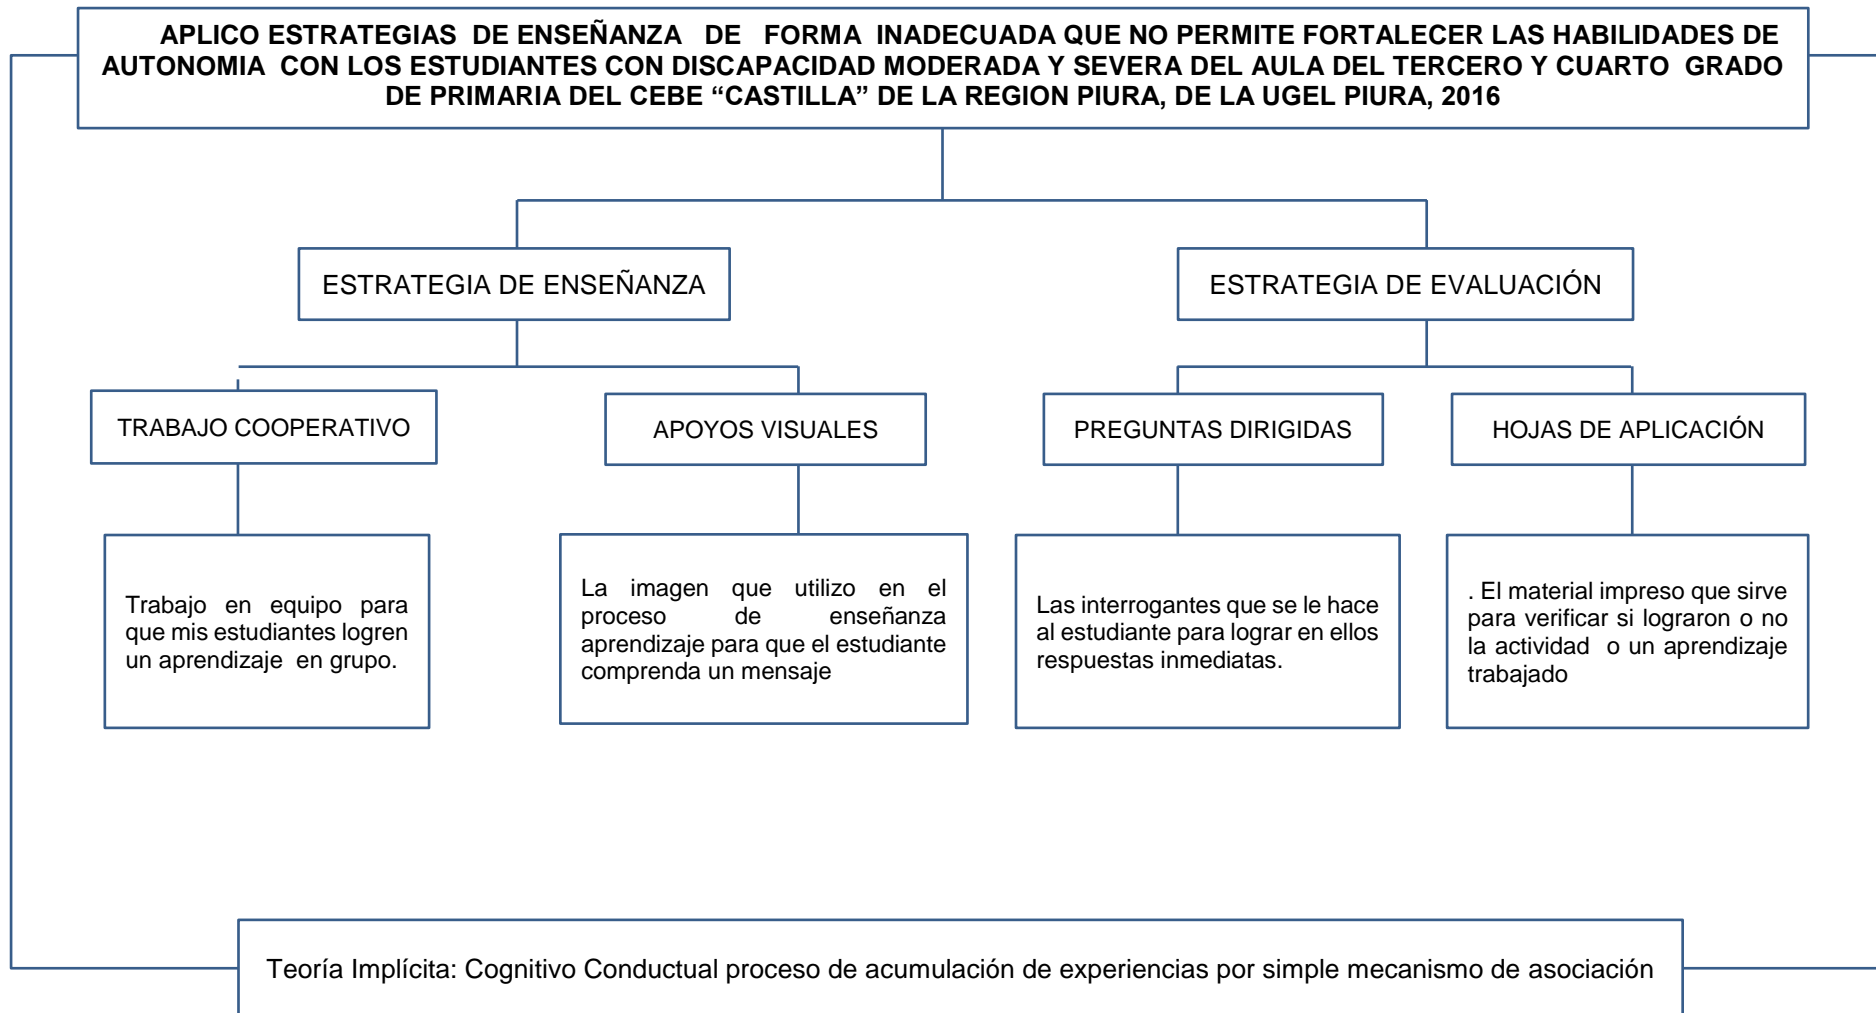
APLICO ESTRATEGIAS DE ENSEÑANZA DE FORMA INADECUADA QUE NO PERMITE FORTALECER LAS HABILIDADES DE AUTONOMIA CON LOS ESTUDIANTES CON DISCAPACIDAD MODERADA Y SEVERA DEL AULA DEL TERCERO Y CUARTO GRADO DE PRIMARIA DEL CEBE “CASTILLA” DE LA REGION PIURA, DE LA UGEL PIURA, 2016

ESTRATEGIA DE ENSEÑANZA

ESTRATEGIA DE EVALUACIÓN

TRABAJO COOPERATIVO

APOYOS VISUALES

PREGUNTAS DIRIGIDAS

HOJAS DE APLICACIÓN

Trabajo en equipo para que mis estudiantes logren un aprendizaje en grupo.

La imagen que utilizo en el proceso de enseñanza aprendizaje para que el estudiante comprenda un mensaje

Las interrogantes que se le hace al estudiante para lograr en ellos respuestas inmediatas.

. El material impreso que sirve para verificar si lograron o no la actividad o un aprendizaje trabajado

Teoría Implícita: Cognitivo Conductual proceso de acumulación de experiencias por simple mecanismo de asociación